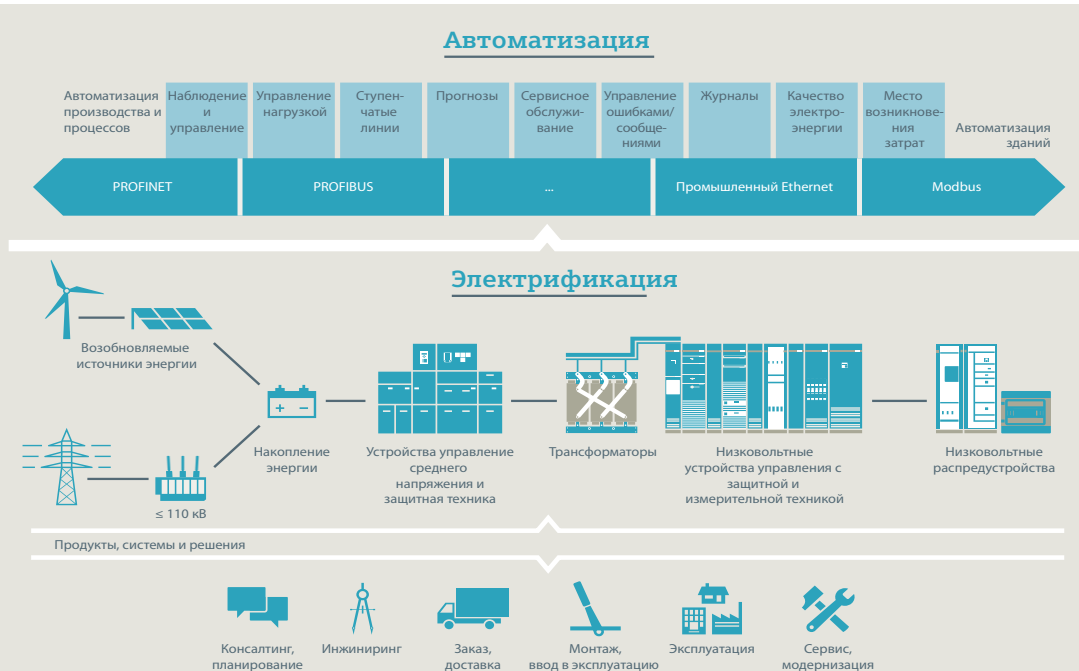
Автоматизация

Автоматизация производства и процессов

Наблюдение и управление

Управление нагрузкой

Ступенчатые линии

Прогнозы

Сервисное обслуживание

Управление ошибками/сообщениями

Журналы

Качество электроэнергии

Место возникновения затрат

Автоматизация зданий

PROFINET

PROFIBUS

...

Промышленный Ethernet

Modbus

Электрификация

Возобновляемые источники энергии

Накопление энергии

$\leq$ 110 кВ

Устройства управления среднего напряжения и защитная техника

Трансформаторы

Низковольтные устройства управления с защитной и измерительной техникой

Низковольтные распредустройства

Продукты, системы и решения

Консалтинг, планирование

Инжиниринг

Заказ, доставка

Монтаж, ввод в эксплуатацию

Эксплуатация

Сервис, модернизация